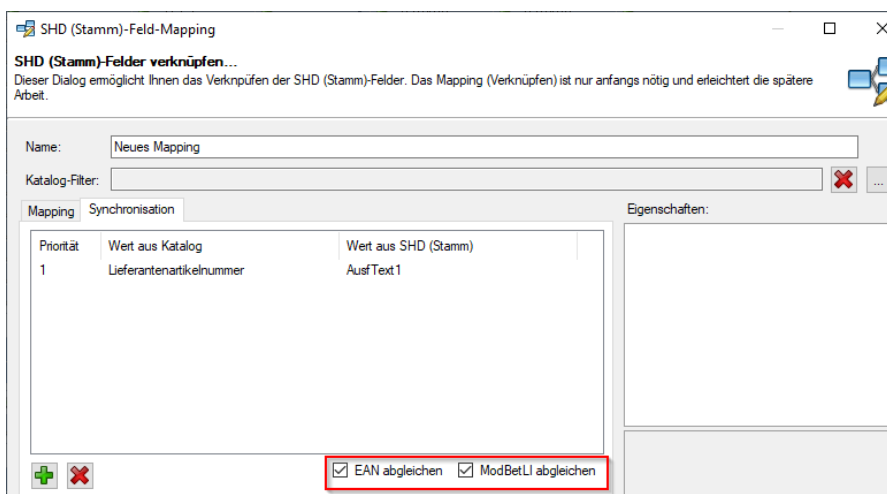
SHD (Stamm)-Feld-Mapping

SHD (Stamm)-Felder verknüpfen...

Dieser Dialog ermöglicht Ihnen das Verknüpfen der SHD (Stamm)-Felder. Das Mapping (Verknüpfen) ist nur anfangs nötig und erleichtert die spätere Arbeit.

Name: Neues Mapping

Katalog-Filter:

Mapping | Synchronisation

Eigenschaften:

| Priorität | Wert aus Katalog | Wert aus SHD (Stamm) |
|---|---|---|
| 1 | Lieferantenartikelnummer | AusfText1 |

EAN abgleichen

ModBetLI abgleichen